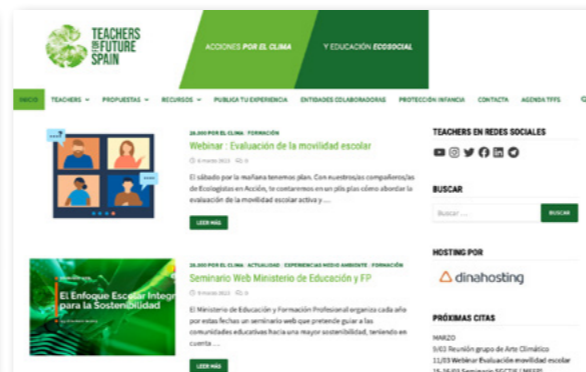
TEACHERS FOR FUTURE SPAIN

ACCIONES POR EL CLIMA

Y EDUCACIÓN ECOSOCIAL

INICIO TEACHERS PROPUESTAS RECURSOS PUBLICA TU EXPERIENCIA ENTIDADES COLABORADORAS PROTECCIÓN INFANCIA CONTACTA AGENDA TFFS

20.000 POR EL CLIMA · FORMACIÓN

Webinar : Evaluación de la movilidad escolar

6 marzo 2023 0

El sábado por la mañana tenemos plan. Con nuestros/as compañeros/as de Ecologistas en Acción, te contaremos en un plis plas cómo abordar la evaluación de la movilidad escolar activa y ...

LEER MÁS

20.000 POR EL CLIMA · ACTUALIDAD · EXPERIENCIAS MEDIO AMBIENTE · FORMACIÓN

Seminario Web Ministerio de Educación y FP

El Enfoque Escolar Integ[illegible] para la Sostenibilidad

8 marzo 2023 0

El Ministerio de Educación y Formación Profesional organiza cada año por estas fechas un seminario web que pretende guiar a las comunidades educativas hacia una mayor sostenibilidad, teniendo en cuenta ...

LEER MÁS

TEACHERS EN REDES SOCIALES

BUSCAR

Buscar ...

BUSCAR

HOSTING POR

dinahosting

PRÓXIMAS CITAS

MARZO

5/03 Reunión grupo de Arte Climático

11/03 Webinar Evaluación movilidad escolar

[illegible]